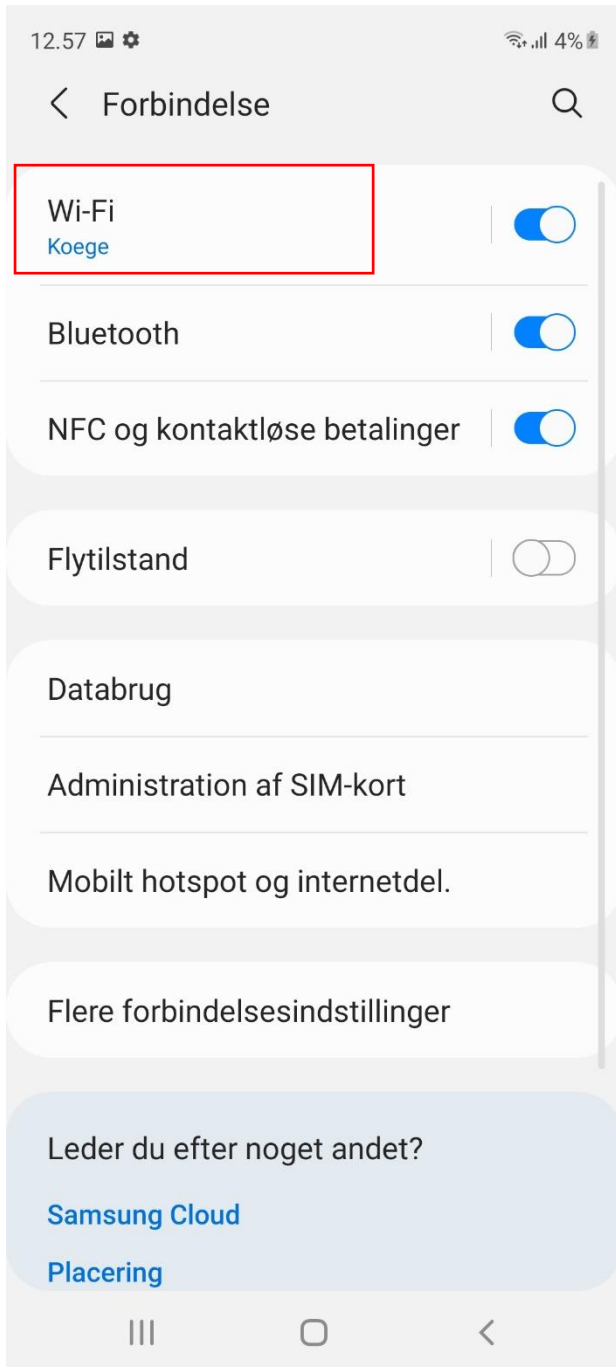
12.57 4%

Forbindelse

Wi-Fi
Koege

Bluetooth

NFC og kontaktløse betalinger

Flytilstand

Databrug

Administration af SIM-kort

Mobilt hotspot og internetdel.

Flere forbindelsesindstillinger

Leder du efter noget andet?

Samsung Cloud

Placering